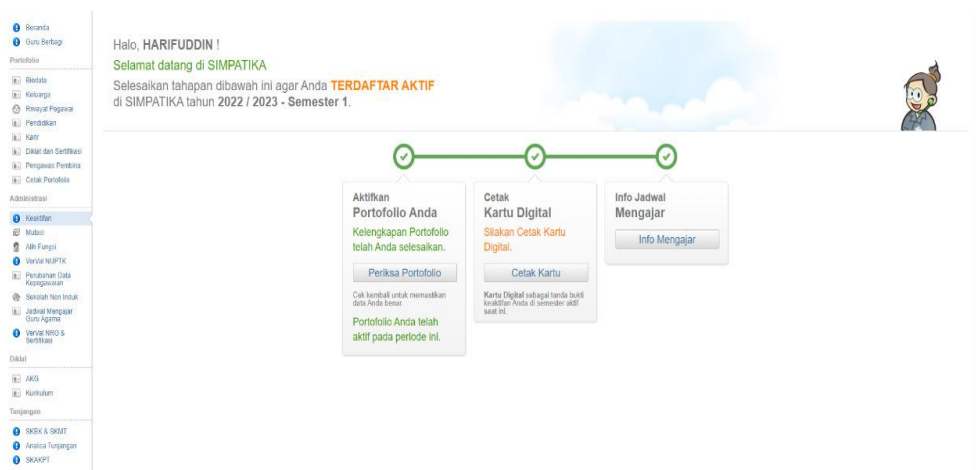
Beranda
Guru Berbagi
Portofolio
Biodata
Keluarga
Riwayat Pegawai
Pendidikan
Karir
Diklat dan Sertifikasi
Pengawas Pembina
Cetak Portofolio
Administrasi
Keaktifan
Mutasi
Alih Fungsi
VerVal NUPTK
Perubahan Data Kepegawaian
Sekolah Non Induk
Jadwal Mengajar Guru Agama
VerVal NRG & Sertifikasi
Diklat
AKG
Kurikulum
Tunjangan
SKBK & SKMT
Analisa Tunjangan
SKAKPT

Halo, HARIFUDDIN !
Selamat datang di SIMPATIKA
Selesaikan tahapan dibawah ini agar Anda TERDAFTAR AKTIF di SIMPATIKA tahun 2022 / 2023 - Semester 1.

Aktifkan
Portofolio Anda
Kelengkapan Portofolio telah Anda selesaikan.
Periksa Portofolio
Cek kembali untuk memastikan data Anda benar.
Portofolio Anda telah aktif pada periode ini.

Cetak
Kartu Digital
Silakan Cetak Kartu Digital.
Cetak Kartu
Kartu Digital sebagai tanda bukti keaktifan Anda di semester aktif saat ini.

Info Jadwal
Mengajar
Info Mengajar